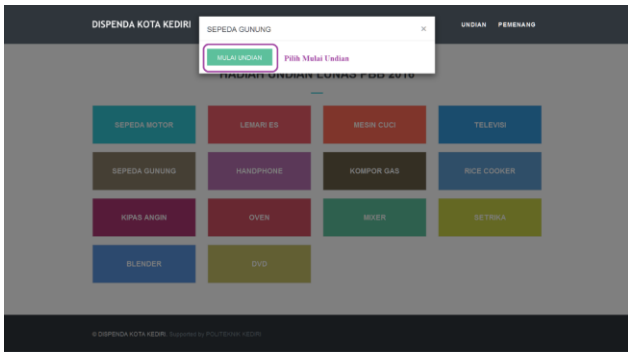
DISPENDA KOTA KEDIRI

SEPEDA GUNUNG ×

MULAI UNDIAN

Pilih Mulai Undian

UNDIAN PEMENANG

HADIAH UNDIAN LUNAS PBB 2016

SEPEDA MOTOR

LEMARI ES

MESIN CUCI

TELEVISI

SEPEDA GUNUNG

HANDPHONE

KOMPOR GAS

RICE COOKER

KIPAS ANGIN

OVEN

MIXER

SETRIKA

BLENDER

DVD

© DISPENDA KOTA KEDIRI. Supported by POLITEKNIK KEDIRI